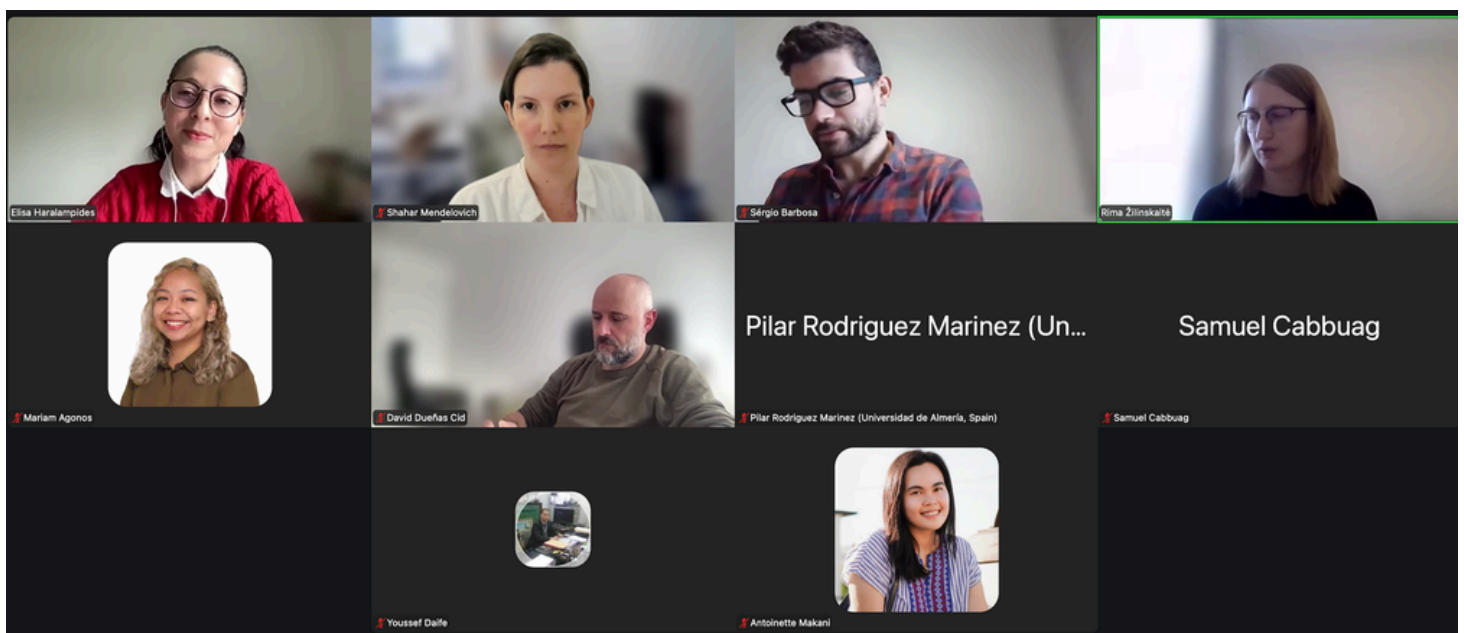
Elisa Haralampides

Shahar Mendelovich

Sérgio Barbosa

Rima Žilinskaitė

Mariam Agonos

David Dueñas Cid

Pilar Rodriguez Marinez (Un...

Pilar Rodriguez Marinez (Universidad de Almería, Spain)

Samuel Cabbuag

Samuel Cabbuag

Youssef Daife

Antoinette Makani